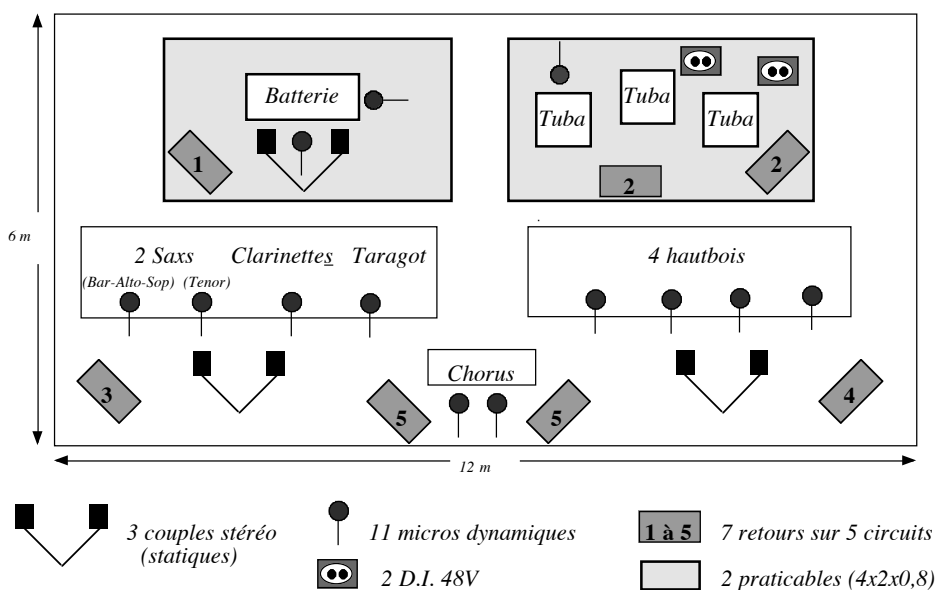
Batterie

1

Tuba

Tuba

Tuba

2

2

6 m

2 Saxs Clarinettes Taragot

(Bar-Alto-Sop) (Tenor)

4 hautbois

Chorus

3

5

5

4

12 m

3 couples stéréo (statiques)

11 micros dynamiques

1 à 5 7 retours sur 5 circuits

2 D.I. 48V

2 praticables (4x2x0,8)